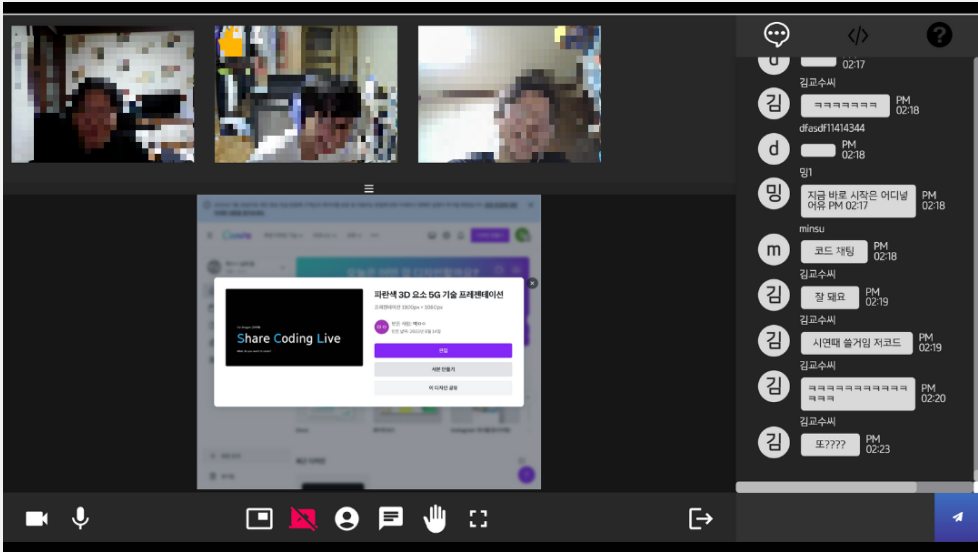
</>

?

d
PM
02:17

김교수씨
김
ㅋㅋㅋㅋㅋㅋㅋ
PM
02:18

dfasdf11414344
d
PM
02:18

밍1
밍
지금 바로 시작은 어디냐 어유 PM 02:17
PM
02:18

minsu
m
코드 채팅
PM
02:18

김교수씨
김
잘 돼요
PM
02:19

김교수씨
김
시연때 쓸거임 저코드
PM
02:19

김교수씨
김
ㅋㅋㅋㅋㅋㅋㅋㅋㅋㅋㅋㅋㅋㅋ
PM
02:20

김교수씨
김
또????
PM
02:23

≡

Share Coding Live

파란색 3D 요소 5G 기술 프레젠테이션

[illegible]

편집

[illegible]

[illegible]